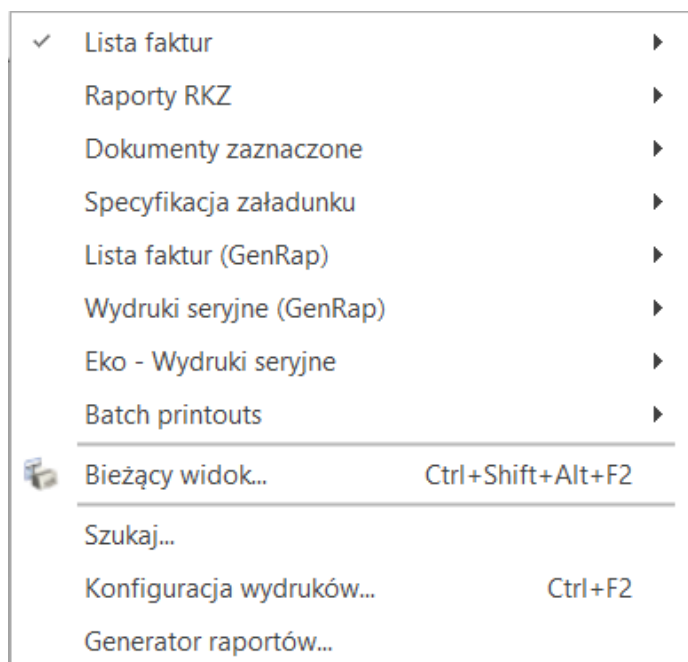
✓ Lista faktur
Raporty RKZ
Dokumenty zaznaczone
Specyfikacja załadunku
Lista faktur (GenRap)
Wydruki seryjne (GenRap)
Eko - Wydruki seryjne
Batch printouts
Bieżący widok... Ctrl+Shift+Alt+F2
Szukaj...
Konfiguracja wydruków... Ctrl+F2
Generator raportów...